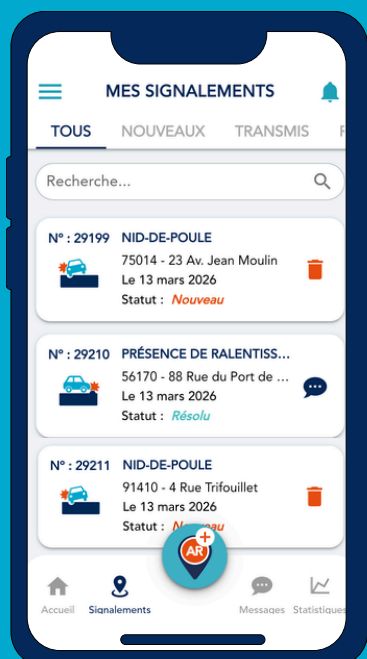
MES SIGNALEMENTS

TOUS NOUVEAUX TRANSMIS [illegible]

Recherche...

N° : 29199 NID-DE-POULE
75014 - 23 Av. Jean Moulin
Le 13 mars 2026
Statut : Nouveau

N° : 29210 PRÉSENCE DE RALENTISS...
56170 - 88 Rue du Port de ...
Le 13 mars 2026
Statut : Résolu

N° : 29211 NID-DE-POULE
91410 - 4 Rue Trifouillet
Le 13 mars 2026
Statut : N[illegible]

AR

Accueil Signalements Messages Statistiques